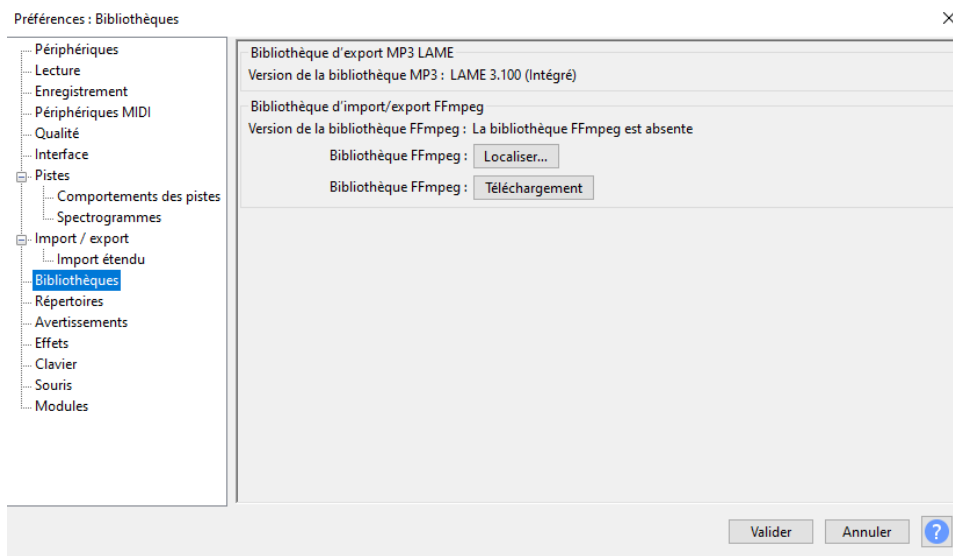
Préférences : Bibliothèques

×

Périphériques
Lecture
Enregistrement
Périphériques MIDI
Qualité
Interface
Pistes
Comportements des pistes
Spectrogrammes
Import / export
Import étendu
Bibliothèques
Répertoires
Avertissements
Effets
Clavier
Souris
Modules

Bibliothèque d'export MP3 LAME
Version de la bibliothèque MP3 : LAME 3.100 (Intégré)

Bibliothèque d'import/export FFmpeg
Version de la bibliothèque FFmpeg : La bibliothèque FFmpeg est absente
Bibliothèque FFmpeg : Localiser...
Bibliothèque FFmpeg : Téléchargement

Valider Annuler ?